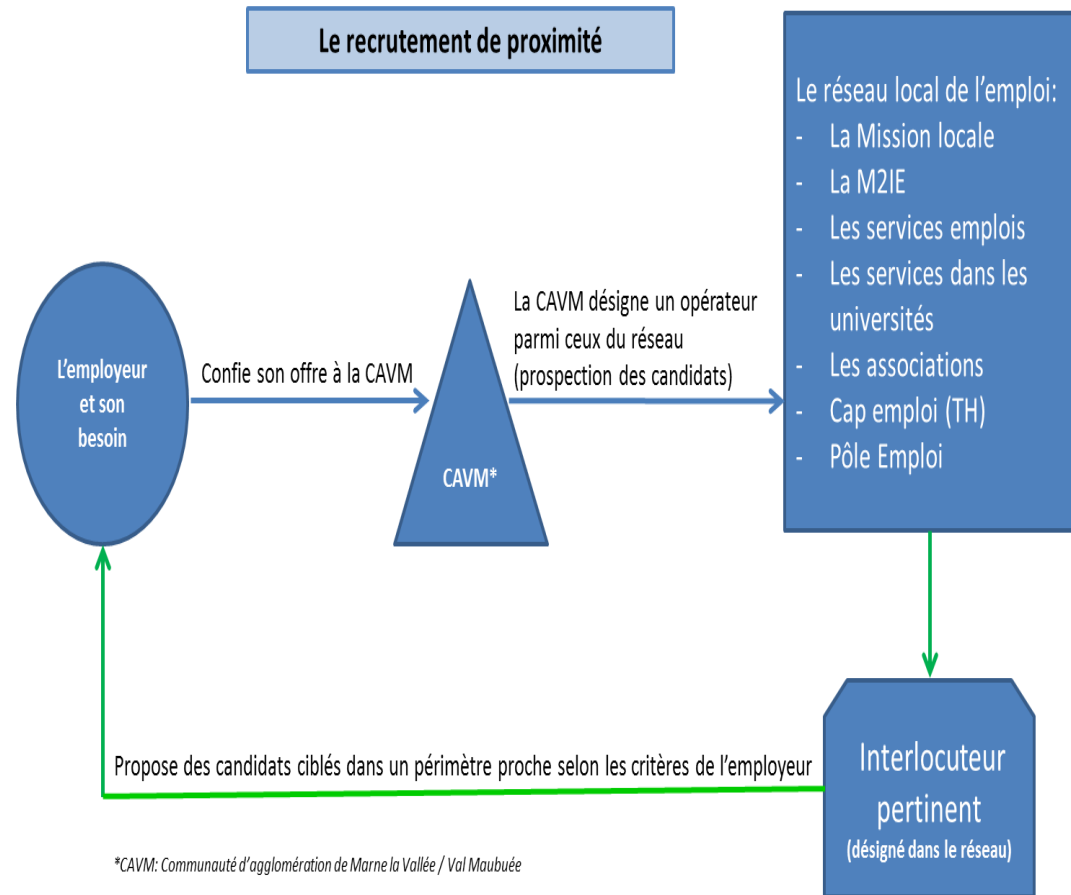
Le recrutement de proximité

L'employeur et son besoin

Confie son offre à la CAVM

CAVM*

La CAVM désigne un opérateur parmi ceux du réseau (prospection des candidats)

Le réseau local de l'emploi:
- La Mission locale
- La M2IE
- Les services emplois
- Les services dans les universités
- Les associations
- Cap emploi (TH)
- Pôle Emploi

Propose des candidats ciblés dans un périmètre proche selon les critères de l'employeur

Interlocuteur pertinent
(désigné dans le réseau)

*CAVM: Communauté d'agglomération de Marne la Vallée / Val Maubuée